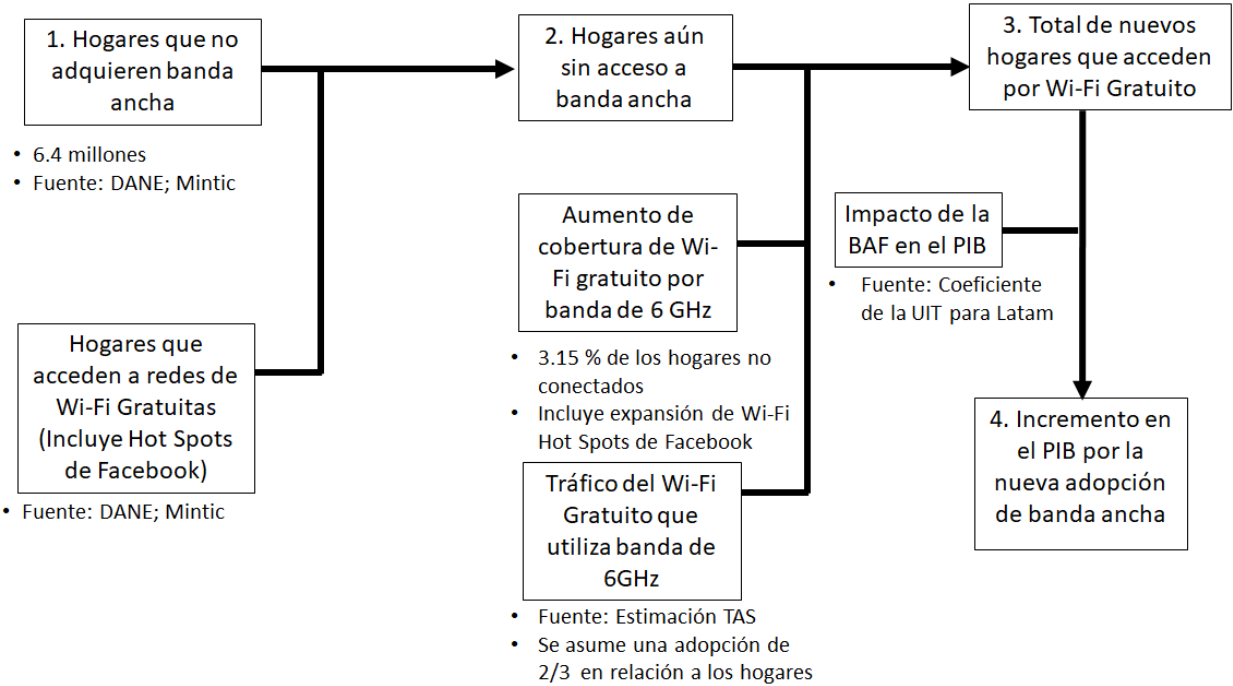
1. Hogares que no adquieren banda ancha

• 6.4 millones
• Fuente: DANE; Mintic

Hogares que acceden a redes de Wi-Fi Gratuitas (Incluye Hot Spots de Facebook)

• Fuente: DANE; Mintic

2. Hogares aún sin acceso a banda ancha

Aumento de cobertura de Wi-Fi gratuito por banda de 6 GHz

• 3.15 % de los hogares no conectados
• Incluye expansión de Wi-Fi Hot Spots de Facebook

Tráfico del Wi-Fi Gratuito que utiliza banda de 6GHz

• Fuente: Estimación TAS
• Se asume una adopción de 2/3 en relación a los hogares

3. Total de nuevos hogares que acceden por Wi-Fi Gratuito

Impacto de la BAF en el PIB

• Fuente: Coeficiente de la UIT para Latam

4. Incremento en el PIB por la nueva adopción de banda ancha